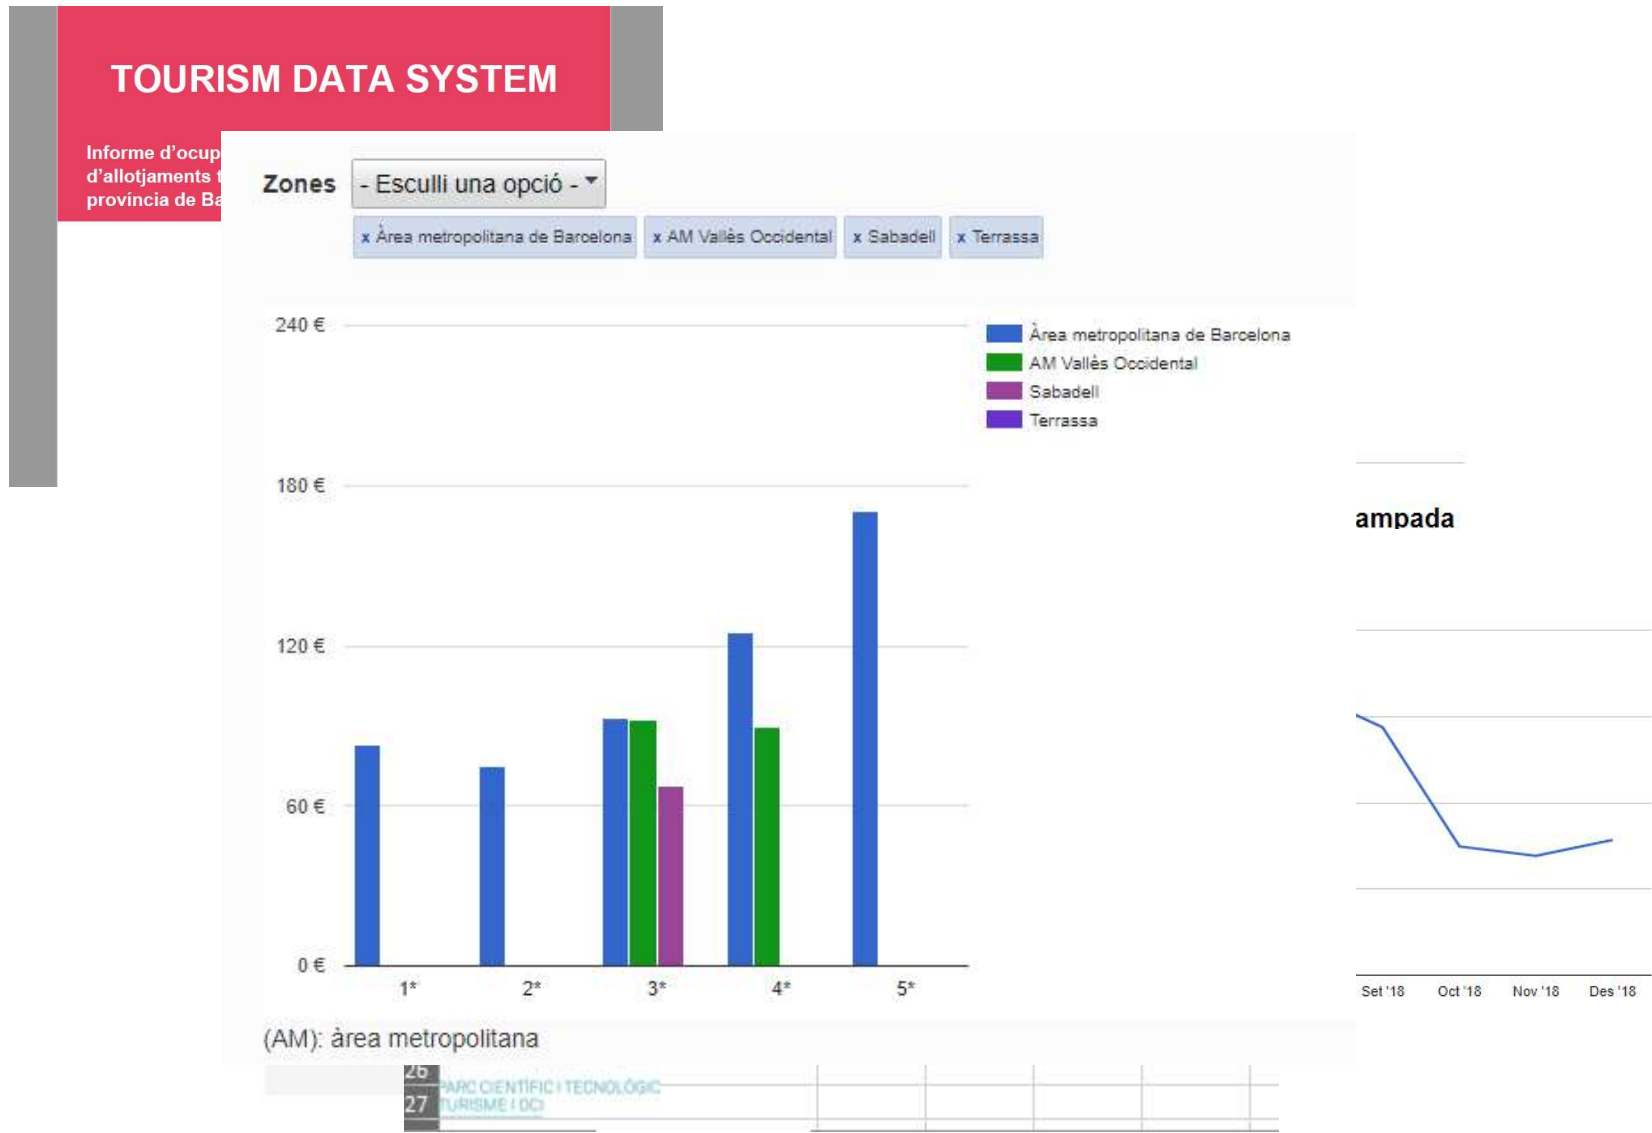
TOURISM DATA SYSTEM

Informe d'ocup
d'allotjaments t
província de Ba

Zones - Escullí una opció -

x Àrea metropolitana de Barcelona
x AM Vallès Occidental
x Sabadell
x Terrassa

240 €
180 €
120 €
60 €
0 €

1*
2*
3*
4*
5*

Àrea metropolitana de Barcelona
AM Vallès Occidental
Sabadell
Terrassa

ampada

Set '18
Oct '18
Nov '18
Des '18

(AM): àrea metropolitana

26
27 PARC CIENTÍFIC I TECNOLÒGIC TURISME I OCI